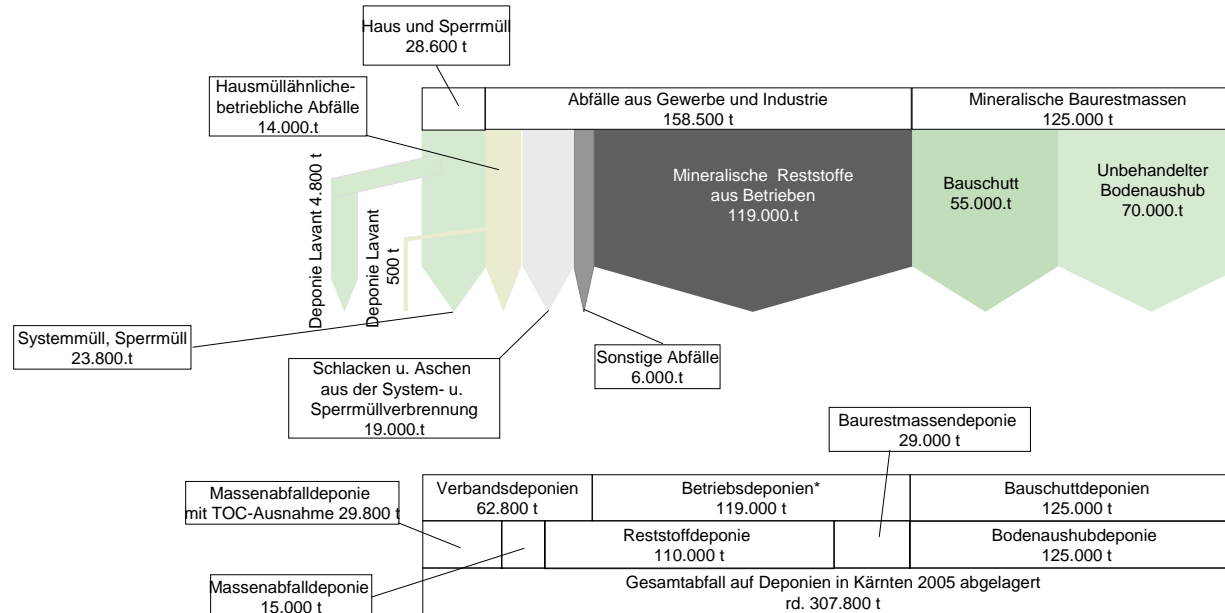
Haus und Sperrmüll
28.600 t

Hausmüllähnliche-betriebliche Abfälle
14.000.t

Abfälle aus Gewerbe und Industrie
158.500 t

Mineralische Baurestmassen
125.000 t

Deponie Lavant 4.800 t

Deponie Lavant 500 t

Mineralische Reststoffe aus Betrieben
119.000.t

Bauschutt
55.000.t

Unbehandelter Bodenaushub
70.000.t

Systemmüll, Sperrmüll
23.800.t

Schlacken u. Aschen aus der System- u. Sperrmüllverbrennung
19.000.t

Sonstige Abfälle
6.000.t

Baurestmassendeponie
29.000 t

Massenabfalldeponie mit TOC-Ausnahme 29.800 t

| Verbandsdeponien 62.800 t | | Betriebsdeponien* 119.000 t | | Bauschuttdeponien 125.000 t |
|---|---|---|---|---|
| | | Reststoffdeponie 110.000 t | | Bodenaushubdeponie 125.000 t |

Massenabfalldeponie
15.000 t

Gesamtabfall auf Deponien in Kärnten 2005 abgelagert
rd. 307.800 t